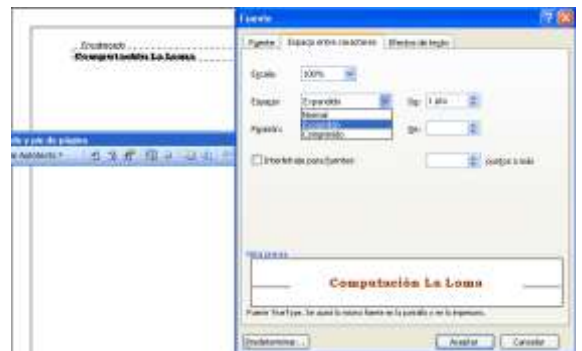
Encabezado
Computación La Loma

Fuente

Fuente | Espacio entre caracteres | Efectos de texto

Escala: 100%

Espacio: Expandido | De: 1 pto

Normal
Expandido
Comprimido

Posición: | De:

Interletraje para fuentes: | puntos o más

Vista previa

Computación La Loma

Fuente TrueType. Se usará la misma fuente en la pantalla y en la impresora.

Predeterminar... | Aceptar | Cancelar

ado y pie de página
Autotexto